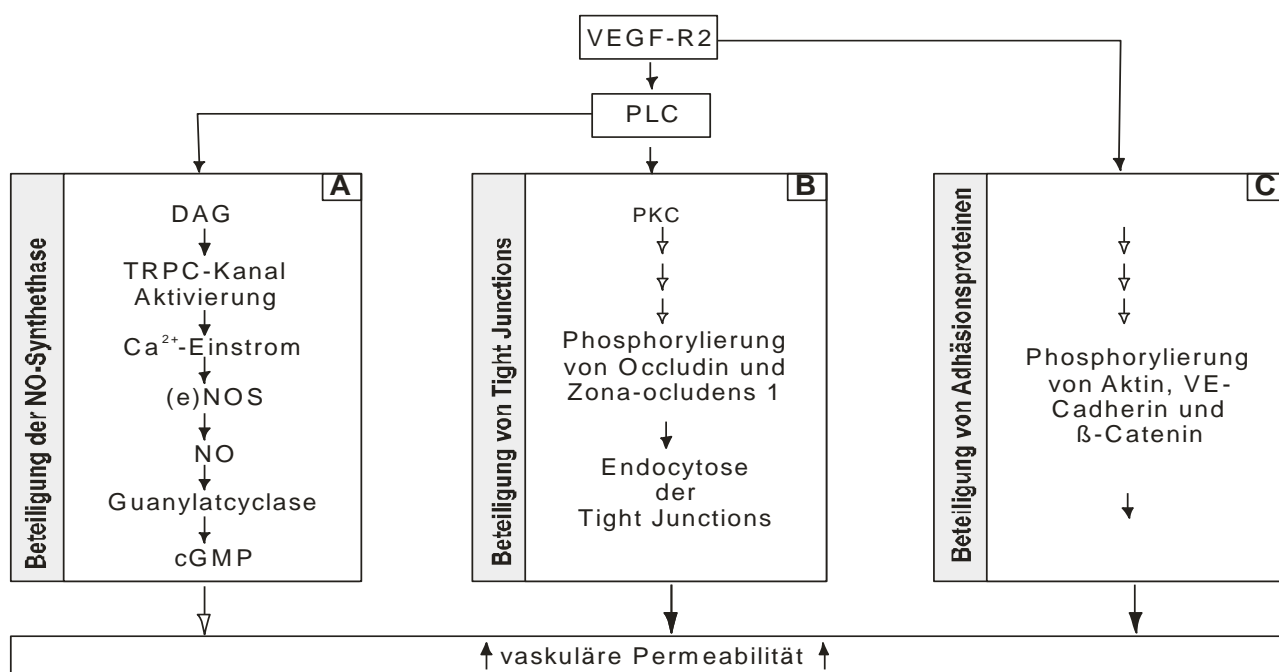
VEGF-R2

PLC

A

Beteiligung der NO-Synthethase

DAG

TRPC-Kanal Aktivierung

$Ca^{2+}$-Einstrom

(e)NOS

NO

Guanylatcyclase

cGMP

B

Beteiligung von Tight Junctions

PKC

Phosphorylierung von Occludin und Zona-ocludens 1

Endocytose der Tight Junctions

C

Beteiligung von Adhäsionsproteinen

Phosphorylierung von Aktin, VE-Cadherin und ß-Catenin

↑ vaskuläre Permeabilität ↑